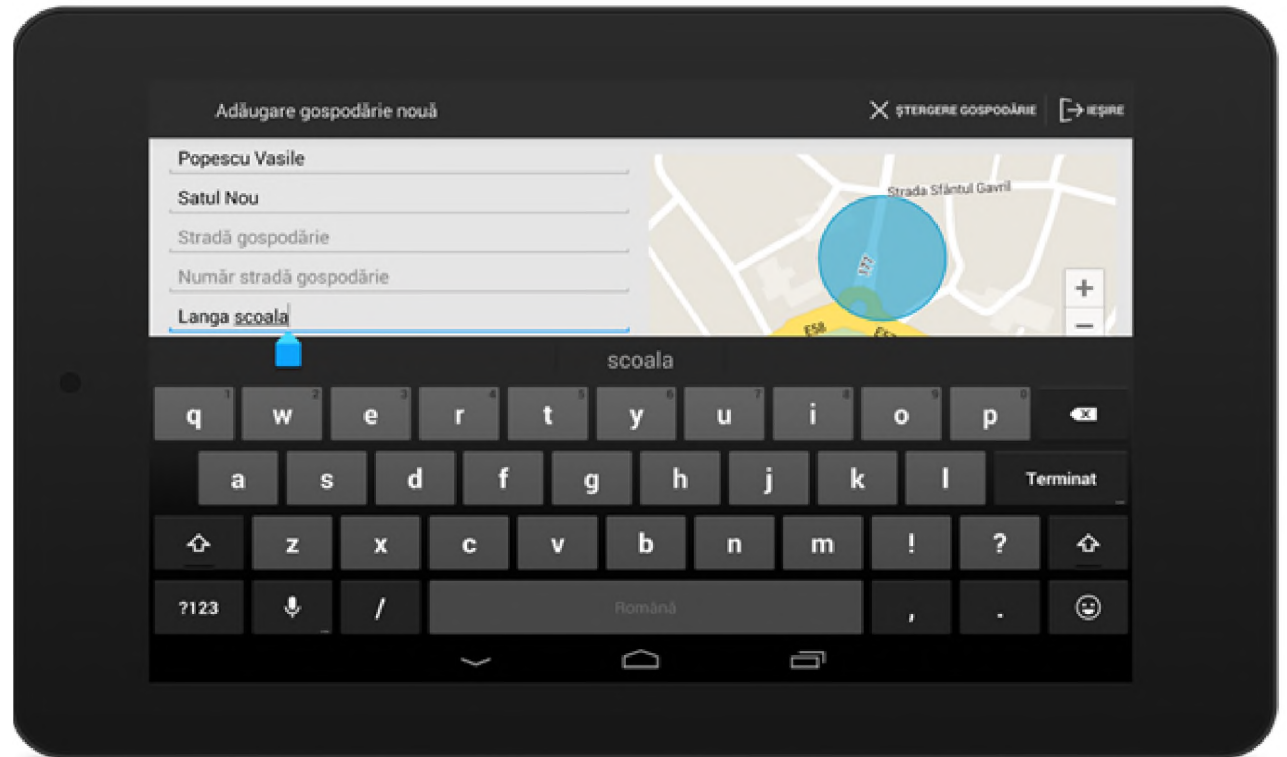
Adăugare gospodărie nouă

ȘTERGERE GOSPODĂRIE

IEȘIRE

Popescu Vasile

Satul Nou

Stradă gospodărie

Număr stradă gospodărie

Langa scoala

Strada Sfântul Gavril

127

E58

E5

+

−

scoala

q 1 w 2 e 3 r 4 t 5 y 6 u 7 i 8 o 9 p 0

a s d f g h j k l Terminat

z x c v b n m ! ?

?123 / Română , .